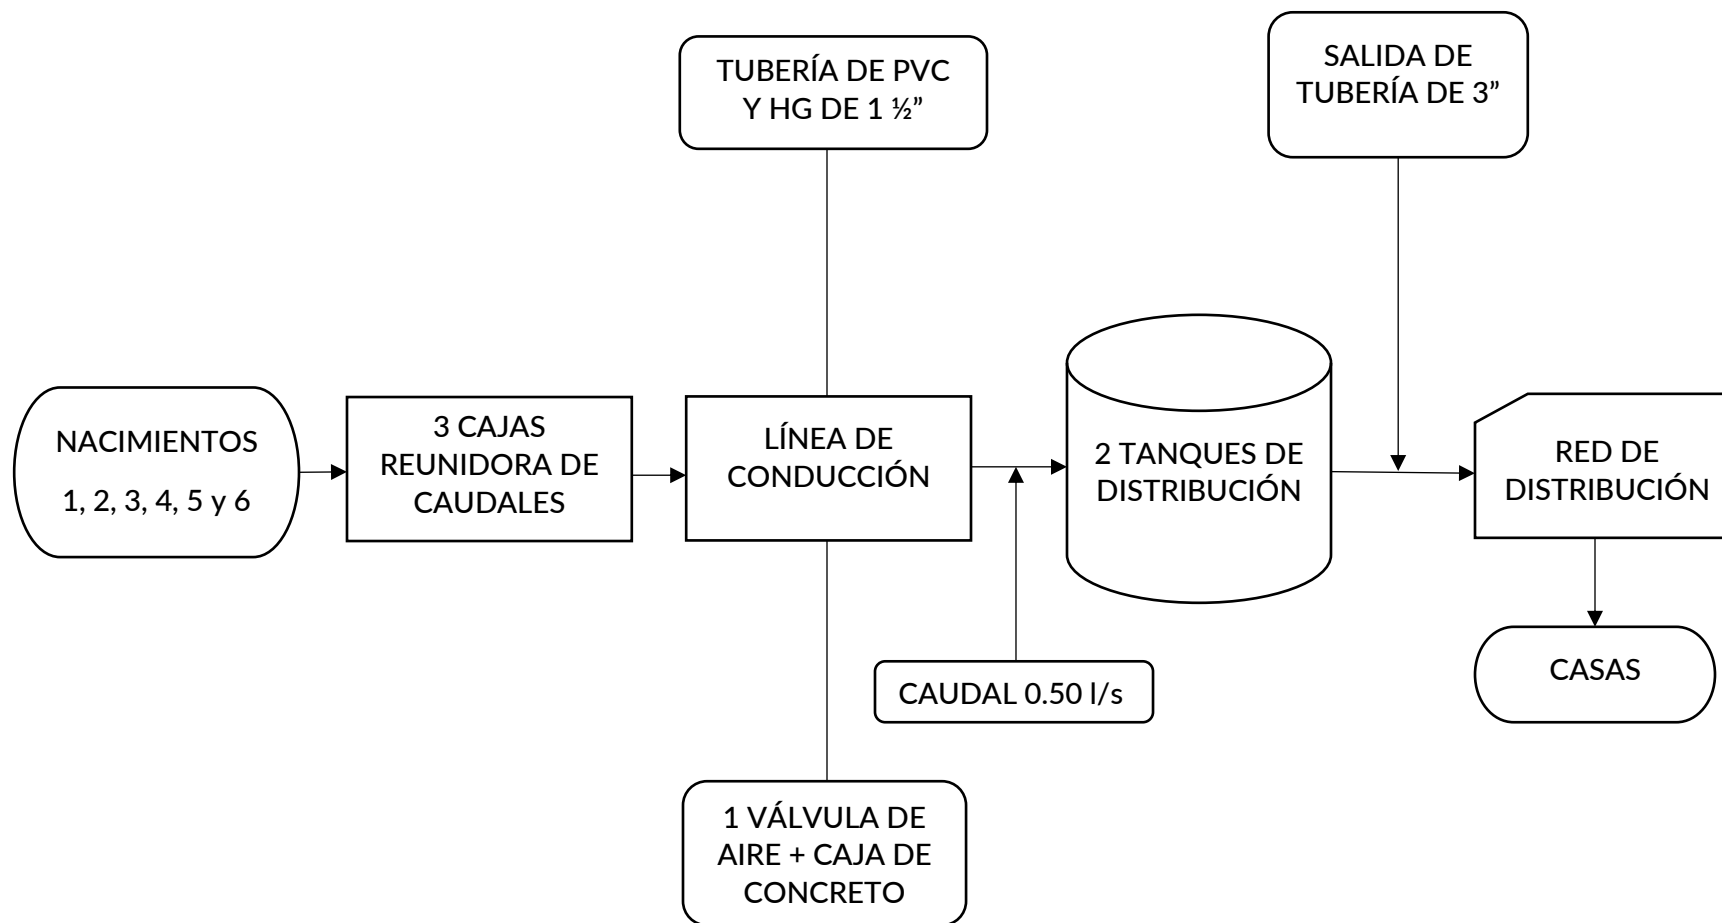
TUBERÍA DE PVC Y HG DE 1 ½”

SALIDA DE TUBERÍA DE 3”

NACIMIENTOS
1, 2, 3, 4, 5 y 6

3 CAJAS REUNIDORA DE CAUDALES

LÍNEA DE CONDUCCIÓN

2 TANQUES DE DISTRIBUCIÓN

RED DE DISTRIBUCIÓN

CASAS

CAUDAL 0.50 l/s

1 VÁLVULA DE AIRE + CAJA DE CONCRETO